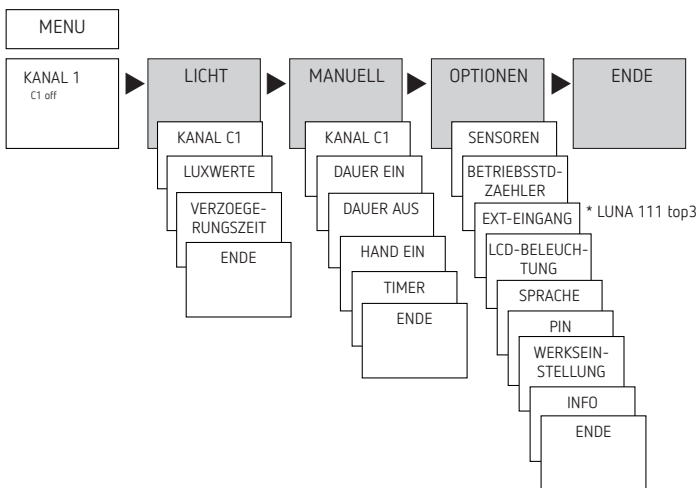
MENU

KANAL 1
C1 off

LICHT

KANAL C1

LUXWERTE

VERZOEGERUNGSZEIT

ENDE

MANUELL

KANAL C1

DAUER EIN

DAUER AUS

HAND EIN

TIMER

ENDE

OPTIONEN

SENSOREN

BETRIEBSSTD-ZAEHLER

EXT-EINGANG

* LUNA 111 top3

LCD-BELEUCHTUNG

SPRACHE

PIN

WERKSEINSTELLUNG

INFO

ENDE

ENDE